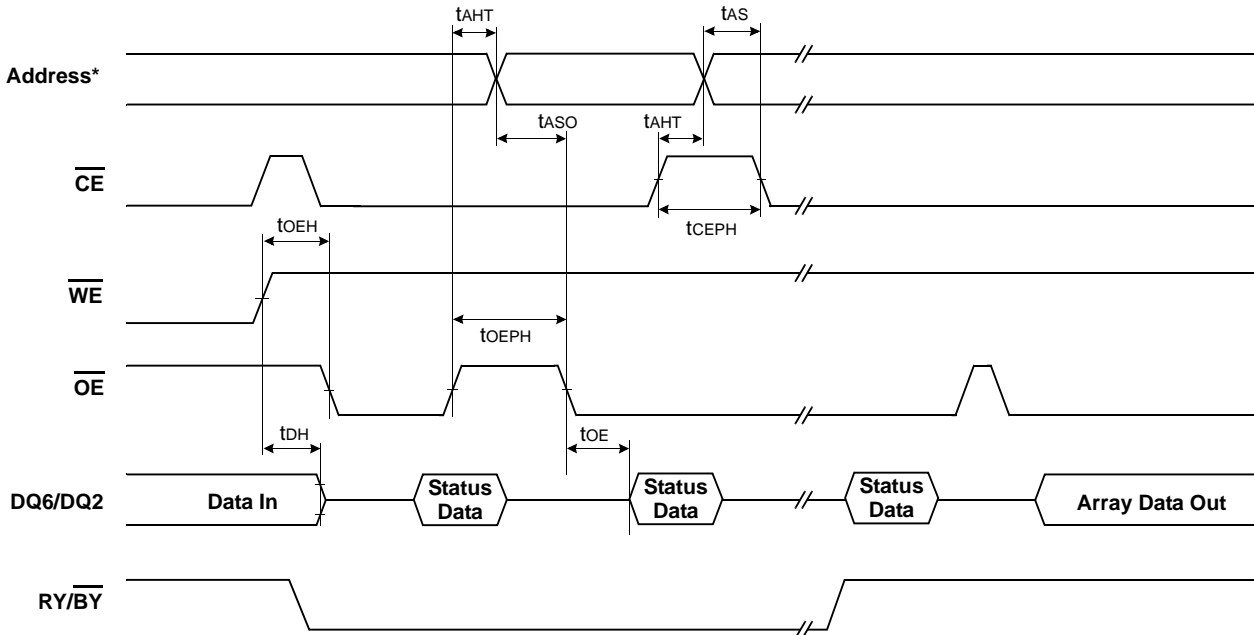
Address*

$\overline{CE}$

$\overline{WE}$

$\overline{OE}$

DQ6/DQ2

RY/$\overline{BY}$

$t_{AHT}$

$t_{AS}$

$t_{ASO}$

$t_{AHT}$

$t_{CEPH}$

$t_{OEH}$

$t_{OEPH}$

$t_{DH}$

$t_{OE}$

Data In

Status Data

Status Data

Status Data

Array Data Out